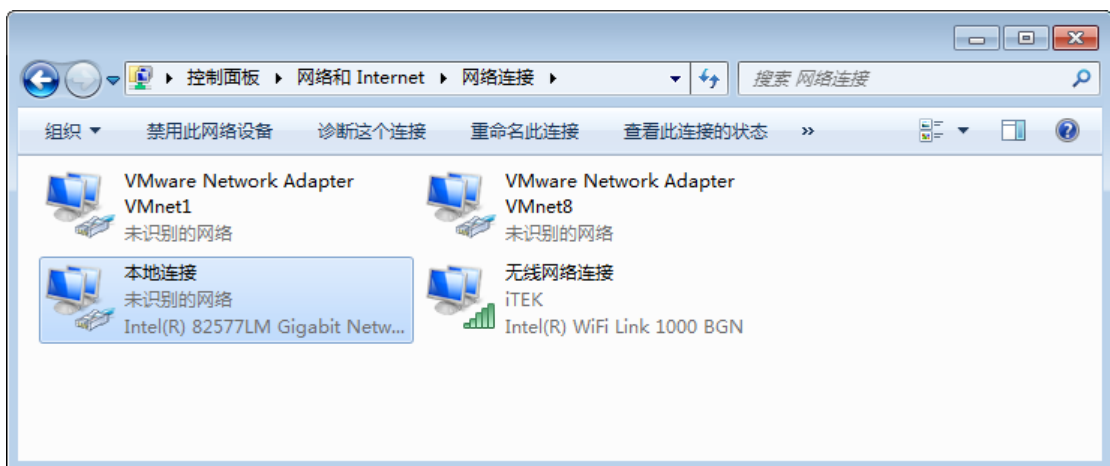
控制面板 ▸ 网络和 Internet ▸ 网络连接 ▸

搜索 网络连接

组织 ▾ 禁用此网络设备 诊断这个连接 重命名此连接 查看此连接的状态 »

VMware Network Adapter
VMnet1
未识别的网络

VMware Network Adapter
VMnet8
未识别的网络

本地连接
未识别的网络
Intel(R) 82577LM Gigabit Netw...

无线网络连接
iTEK
Intel(R) WiFi Link 1000 BGN